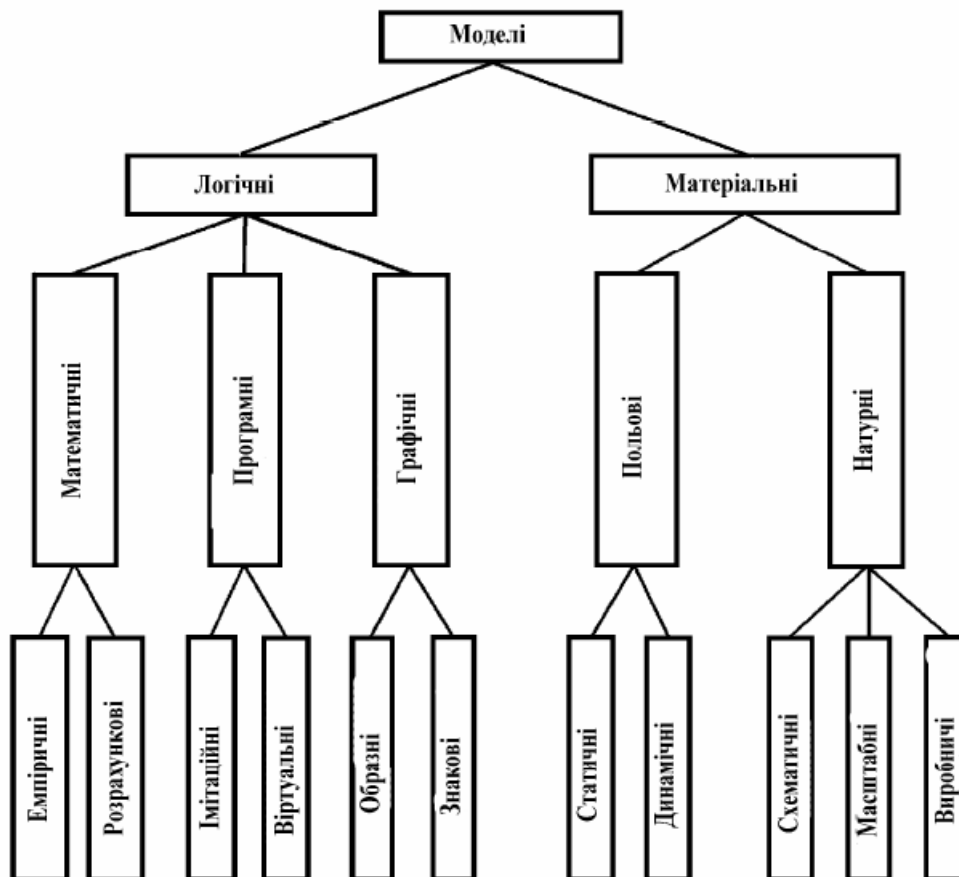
Моделі

Логічні

Матеріальні

Математичні

Програмні

Графічні

Польові

Натурні

Емпіричні

Розрахункові

Імітаційні

Віртуальні

Образні

Знакові

Статичні

Динамічні

Схематичні

Масштабні

Виробничі